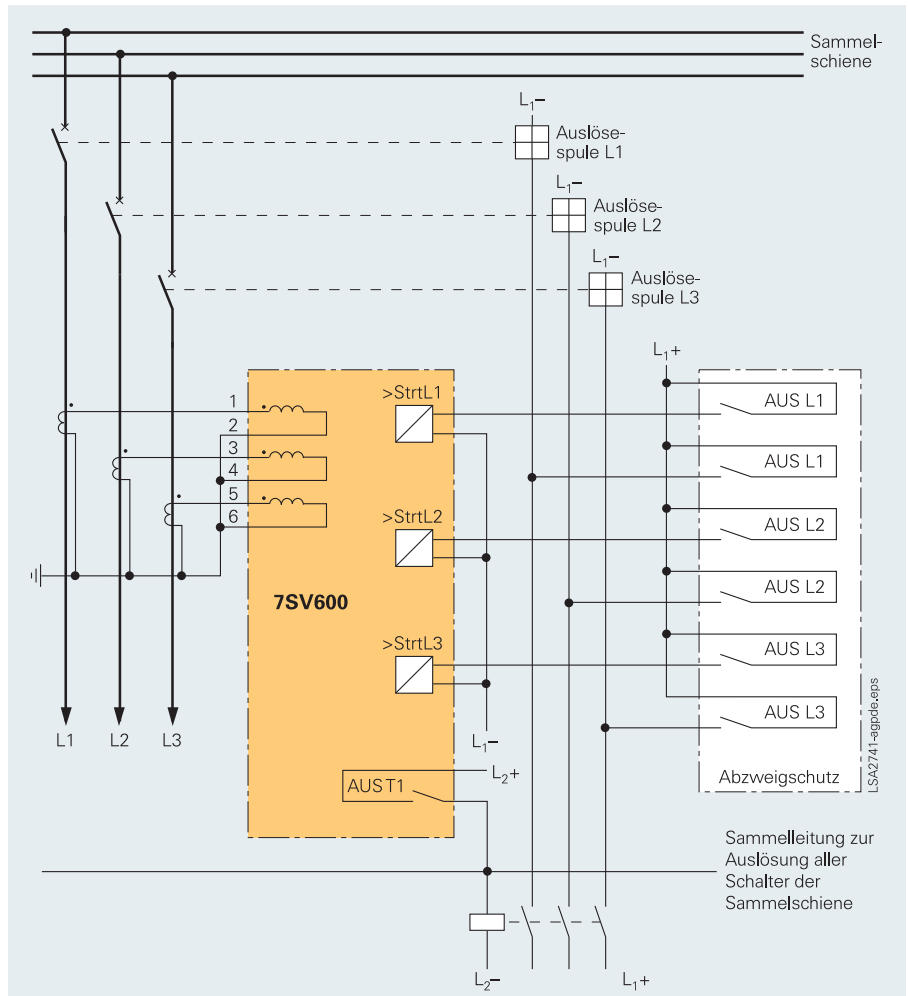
Sammelschiene

$L_1-$
Auslösespule L1

$L_1-$
Auslösespule L2

$L_1-$
Auslösespule L3

$L_1+$

1
2
3
4
5
6

>StrtL1

>StrtL2

>StrtL3

7SV600

AUS L1
AUS L1
AUS L2
AUS L2
AUS L3
AUS L3

L1
L2
L3

$L_1-$

$L_2+$

AUST1

Abzweigschutz

LSA2741-agpde.eps

Sammelleitung zur Auslösung aller Schalter der Sammelschiene

$L_2-$

$L_1+$